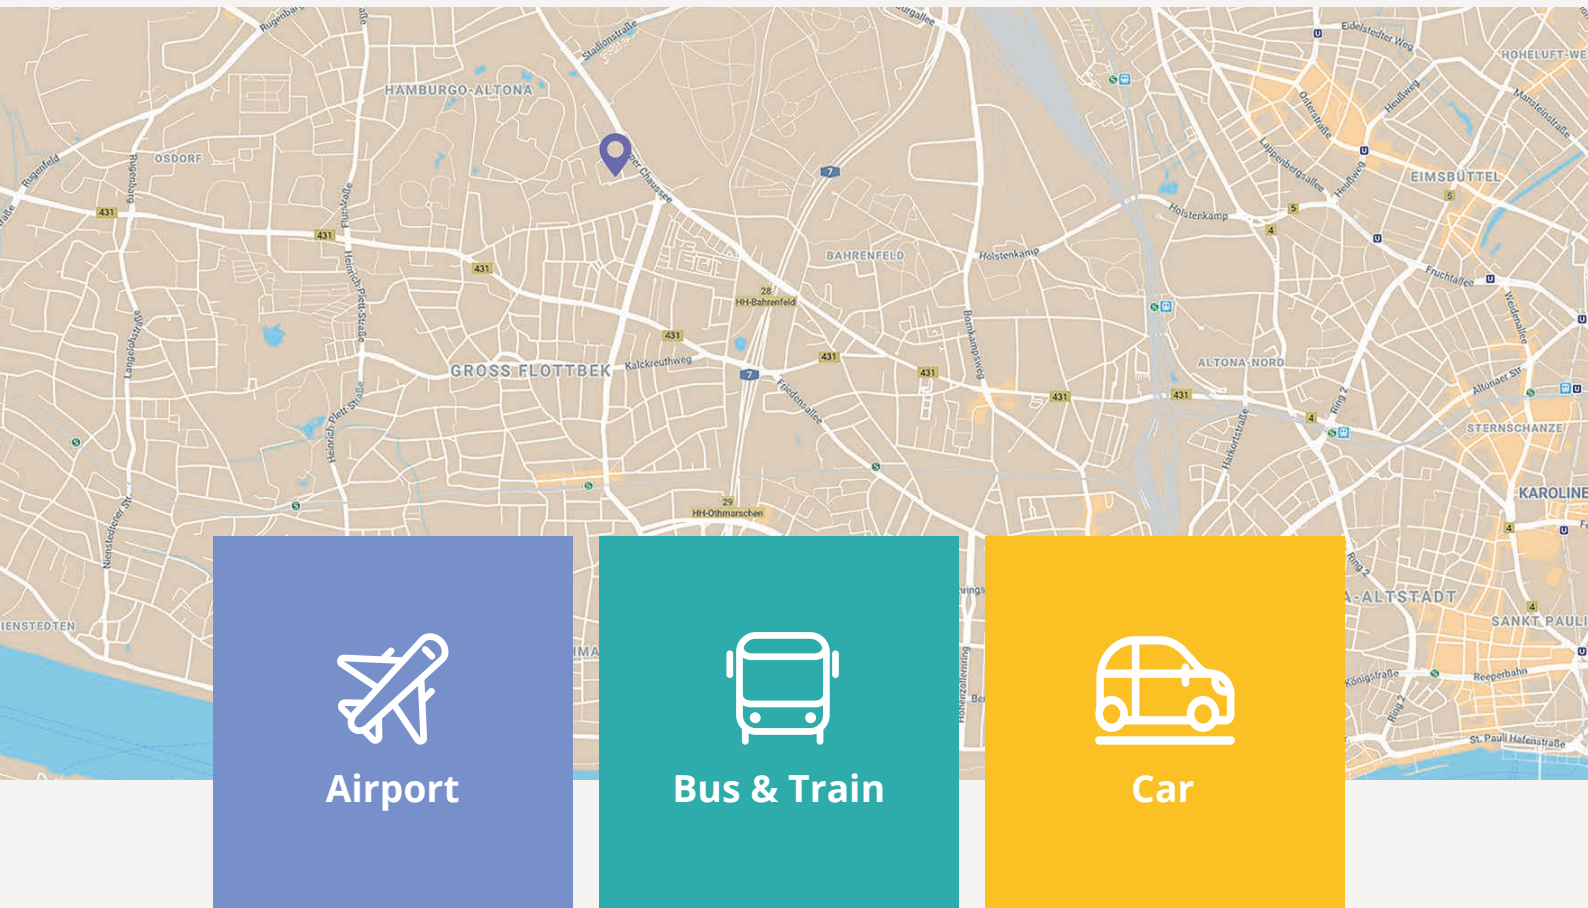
HAMBURGO-ALTONA
OSDORF
Rugenbarg
Stadionstraße
Rugenfeld
431
431
431
431
431
431
431
431
431
Elbchaussee
7
7
BAHRENFELD
28
HH-Bahrenfeld
Holstenkamp
Holstenkamp
GROSS FLOTTBEK
Kalckreuthweg
Friedensallee
Bornkampsweg
ALTONA-NORD
Harkortstraße
Langelohstraße
Heinrich-Plett-Straße
Nienstedtener Str.
29
HH-Othmarschen
IENSTEDTEN
Edelstedter Weg
HOHELUFT-WE
Osterstraße
Heußweg
Lappenbergsallee
EIMSBÜTTEL
Fruchtallee
Weidenallee
Altonaer Str.
STERNSCHANZE
KAROLINE
Ring 2
Ring 2
-ALTSTADT
SANKT PAULI
Königstraße
Reeperbahn
St. Pauli Hafenstraße
Hohenzollernring
5
5
4
4
4
4
Airport
Bus & Train
Car